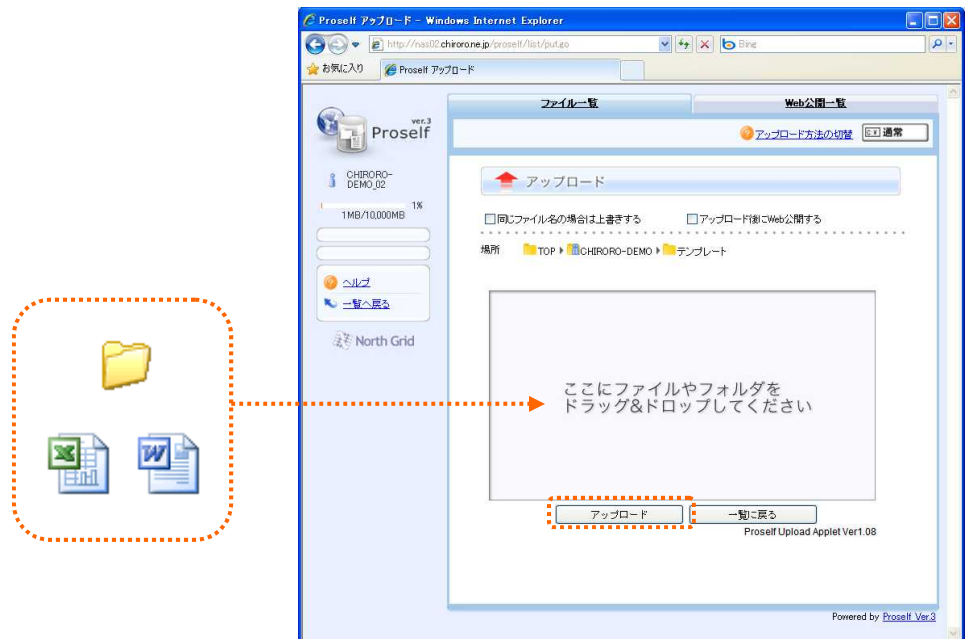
Proself アップロード - Windows Internet Explorer

http://nas02.chiroro.ne.jp/proself/list/put.go

Bing

お気に入り

Proself アップロード

ver.3
Proself

CHIRORO-DEMO_02

1%
1MB/10,000MB

ヘルプ
一覧へ戻る

North Grid

ファイル一覧

Web公開一覧

アップロード方法の切替

通常

アップロード

同じファイル名の場合は上書きする

アップロード後にWeb公開する

場所 TOP CHIRORO-DEMO テンプレート

ここにファイルやフォルダを
ドラッグ&ドロップしてください

アップロード

一覧に戻る

Proself Upload Applet Ver1.08

Powered by Proself Ver.3